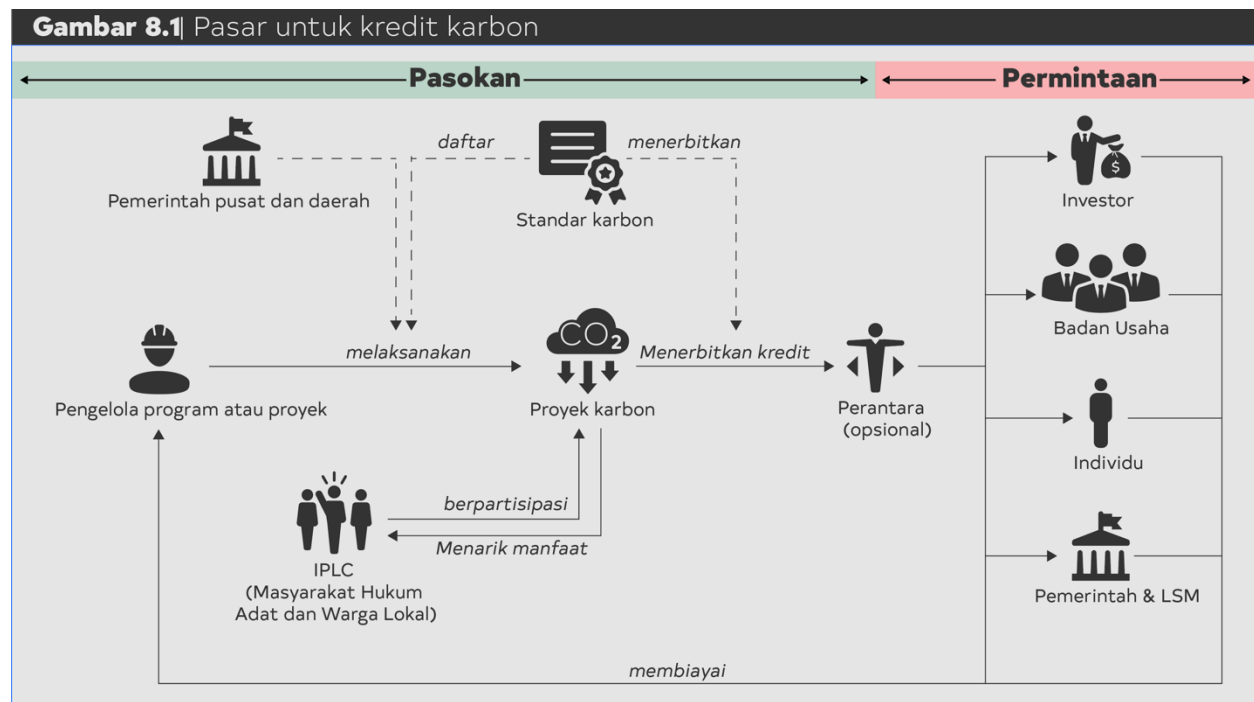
Gambar 8.1| Pasar untuk kredit karbon

Pasokan

Permintaan

daftar

menerbitkan

Pemerintah pusat dan daerah

Standar karbon

Investor

Badan Usaha

melaksanakan

$CO_2$

Menerbitkan kredit

Pengelola program atau proyek

Proyek karbon

Perantara (opsional)

Individu

berpartisipasi

Menarik manfaat

IPLC (Masyarakat Hukum Adat dan Warga Lokal)

Pemerintah & LSM

$

membiayai